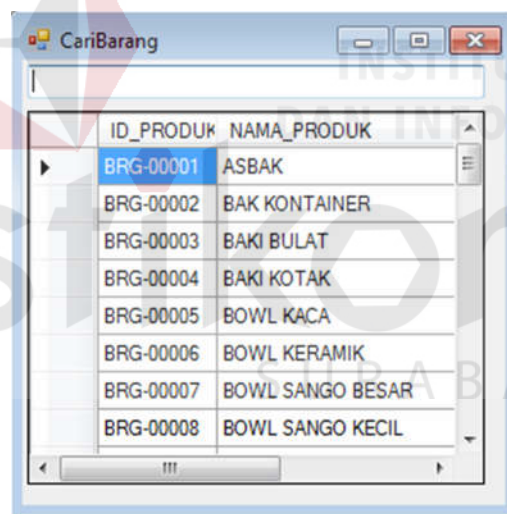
CariBarang

| ID_PRODUK | NAMA_PRODUK |
|---|---|
| BRG-00001 | ASBAK |
| BRG-00002 | BAK KONTAINER |
| BRG-00003 | BAKI BULAT |
| BRG-00004 | BAKI KOTAK |
| BRG-00005 | BOWL KACA |
| BRG-00006 | BOWL KERAMIK |
| BRG-00007 | BOWL SANGO BESAR |
| BRG-00008 | BOWL SANGO KECIL |

INSTITUT DAN INF stikom SURABAYA